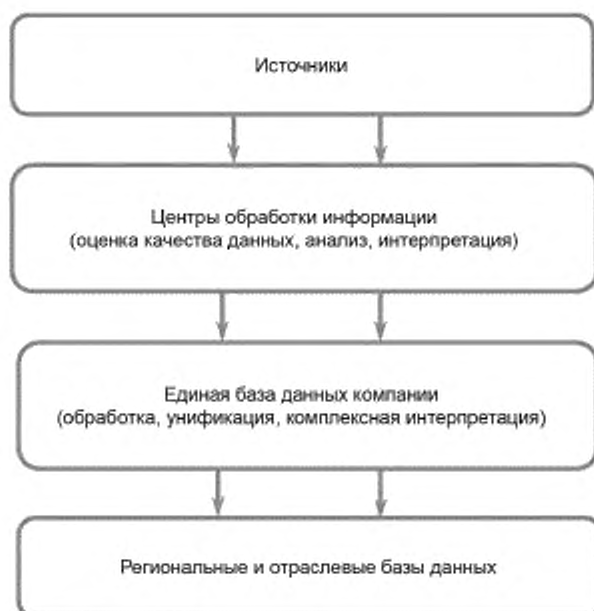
Источники

Центры обработки информации
(оценка качества данных, анализ, интерпретация)

Единая база данных компании
(обработка, унификация, комплексная интерпретация)

Региональные и отраслевые базы данных